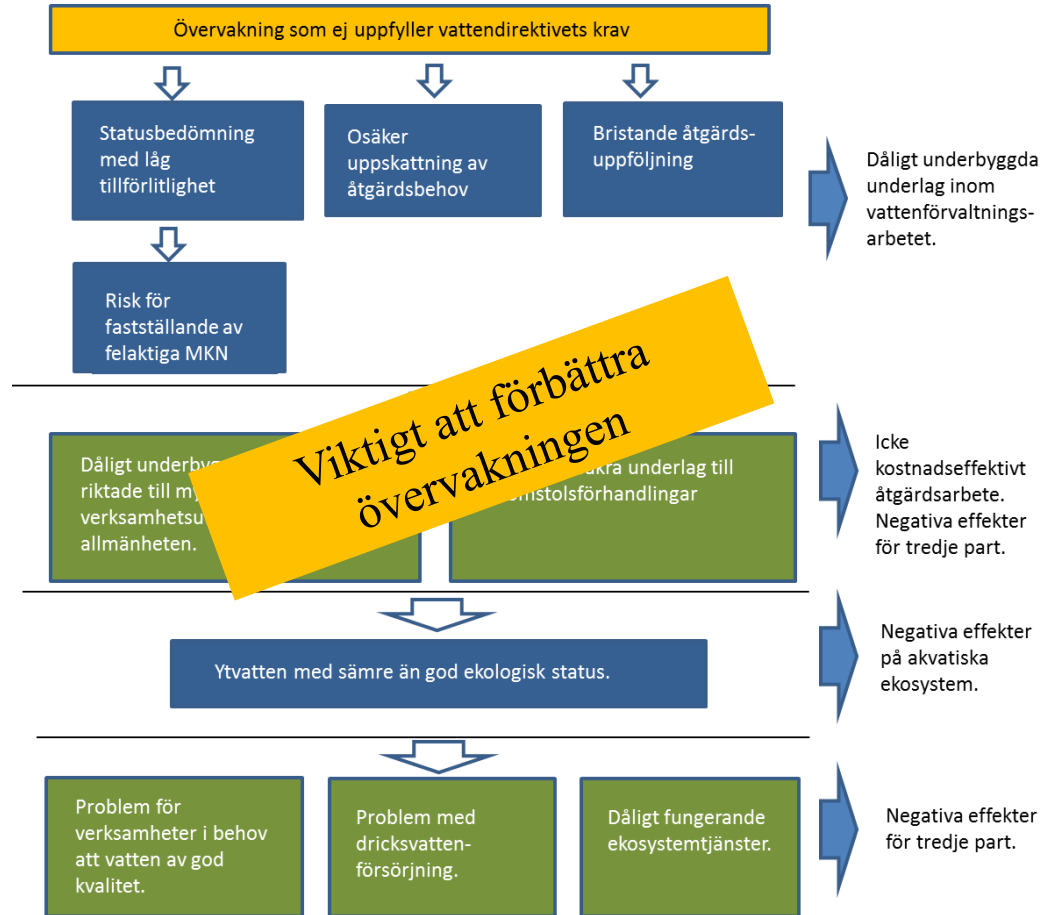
Övervakning som ej uppfyller vattendirektivets krav

Statusbedömning med låg tillförlitlighet

Osäker uppskattning av åtgärdsbehov

Bristande åtgärdsuppföljning

Dåligt underbyggda underlag inom vattenförvaltningsarbetet.

Risk för fastställande av felaktiga MKN

Viktigt att förbättra övervakningen

Dåligt underbyg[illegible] riktade till my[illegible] verksamhetsu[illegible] allmänheten.

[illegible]kra underlag till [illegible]omstolsförhandlingar

Icke kostnadseffektivt åtgärdsarbete. Negativa effekter för tredje part.

Ytvatten med sämre än god ekologisk status.

Negativa effekter på akvatiska ekosystem.

Problem för verksamheter i behov att vatten av god kvalitet.

Problem med dricksvattenförsörjning.

Dåligt fungerande ekosystemtjänster.

Negativa effekter för tredje part.